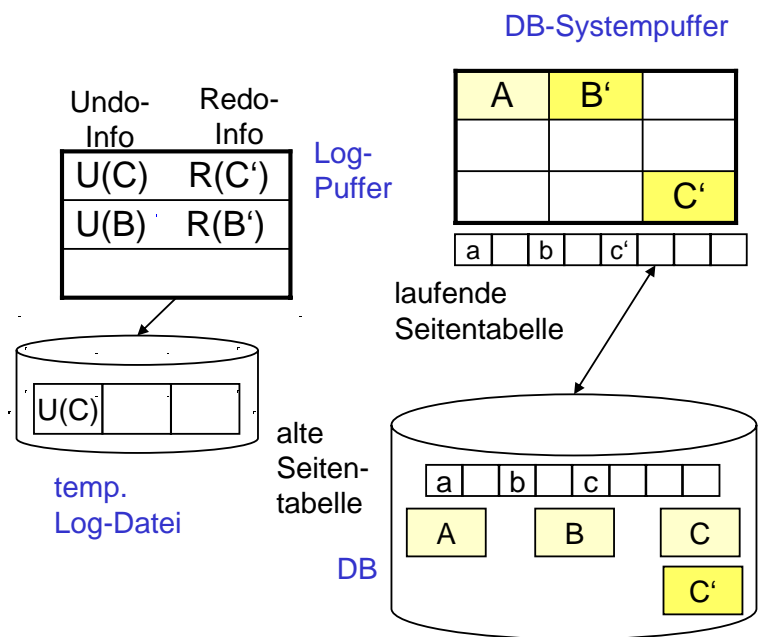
DB-Systempuffer

Undo-Info

Redo-Info

| U(C) | R(C‘) |
|---|---|
| U(B) | R(B‘) |
| | |

Log-Puffer

| A | B‘ | |
|---|---|---|
| | | |
| | | C‘ |

| a | | b | | c‘ | | | |
|---|---|---|---|---|---|---|---|

laufende Seitentabelle

| U(C) | | |
|---|---|---|

temp. Log-Datei

alte Seitentabelle

| a | | b | | c | | | |
|---|---|---|---|---|---|---|---|

A

B

C

C‘

DB